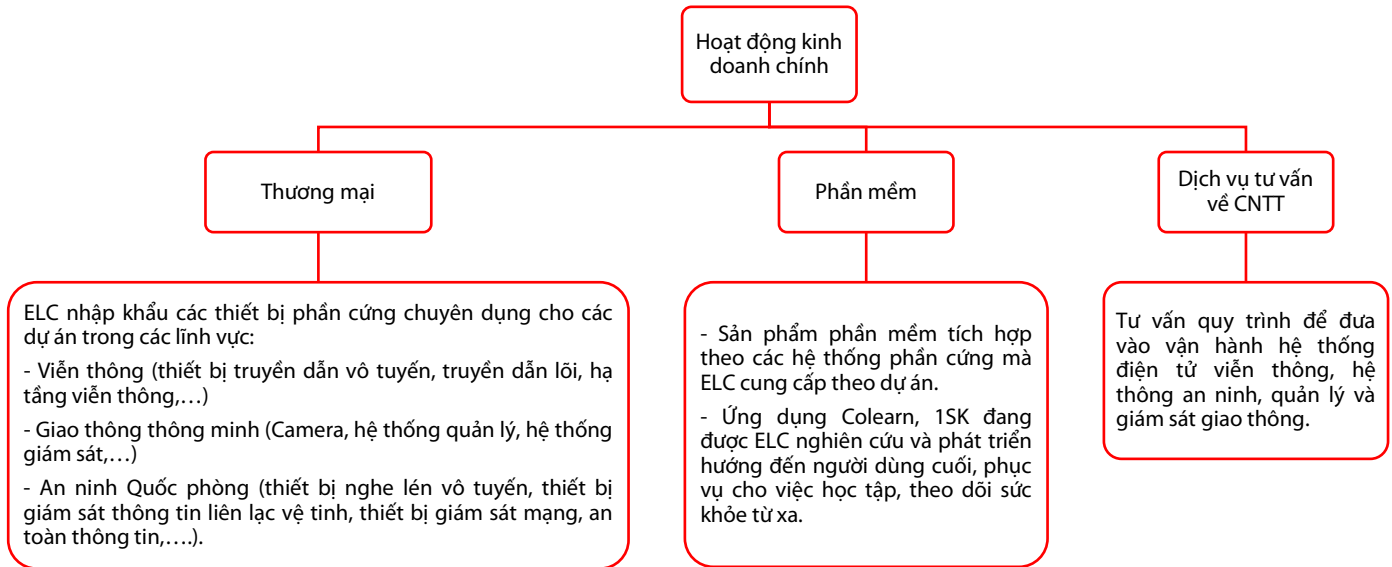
Hoạt động kinh doanh chính

Thương mại

Phần mềm

Dịch vụ tư vấn về CNTT

ELC nhập khẩu các thiết bị phần cứng chuyên dụng cho các dự án trong các lĩnh vực:

- Viễn thông (thiết bị truyền dẫn vô tuyến, truyền dẫn lõi, hạ tầng viễn thông,…)

- Giao thông thông minh (Camera, hệ thống quản lý, hệ thống giám sát,…)

- An ninh Quốc phòng (thiết bị nghe lén vô tuyến, thiết bị giám sát thông tin liên lạc vệ tinh, thiết bị giám sát mạng, an toàn thông tin,….).

- Sản phẩm phần mềm tích hợp theo các hệ thống phần cứng mà ELC cung cấp theo dự án.

- Ứng dụng Colearn, 1SK đang được ELC nghiên cứu và phát triển hướng đến người dùng cuối, phục vụ cho việc học tập, theo dõi sức khỏe từ xa.

Tư vấn quy trình để đưa vào vận hành hệ thống điện tử viễn thông, hệ thông an ninh, quản lý và giám sát giao thông.